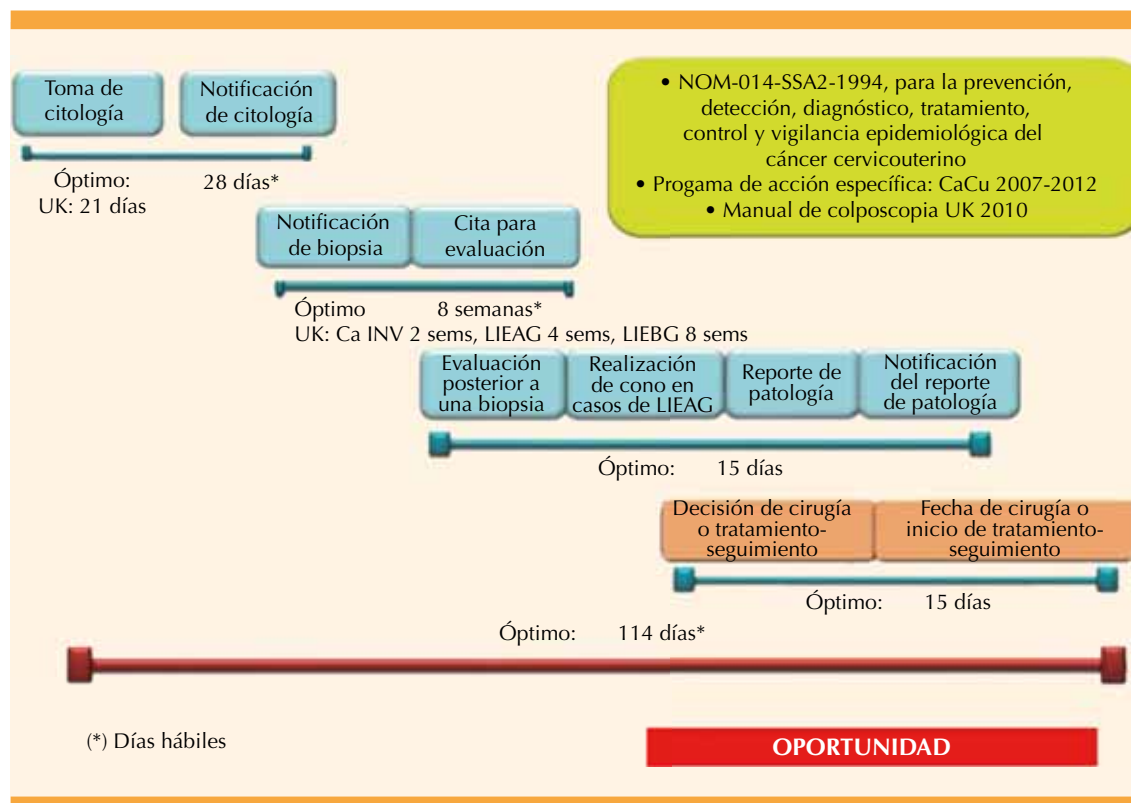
Toma de citología

Notificación de citología

Óptimo: 28 días*
UK: 21 días

• NOM-014-SSA2-1994, para la prevención, detección, diagnóstico, tratamiento, control y vigilancia epidemiológica del cáncer cervicouterino
• Progama de acción específica: CaCu 2007-2012
• Manual de colposcopia UK 2010

Notificación de biopsia

Cita para evaluación

Óptimo 8 semanas*
UK: Ca INV 2 sems, LIEAG 4 sems, LIEBG 8 sems

Evaluación posterior a una biopsia

Realización de cono en casos de LIEAG

Reporte de patología

Notificación del reporte de patología

Óptimo: 15 días

Decisión de cirugía o tratamiento-seguimiento

Fecha de cirugía o inicio de tratamiento-seguimiento

Óptimo: 15 días

Óptimo: 114 días*

(*) Días hábiles

OPORTUNIDAD